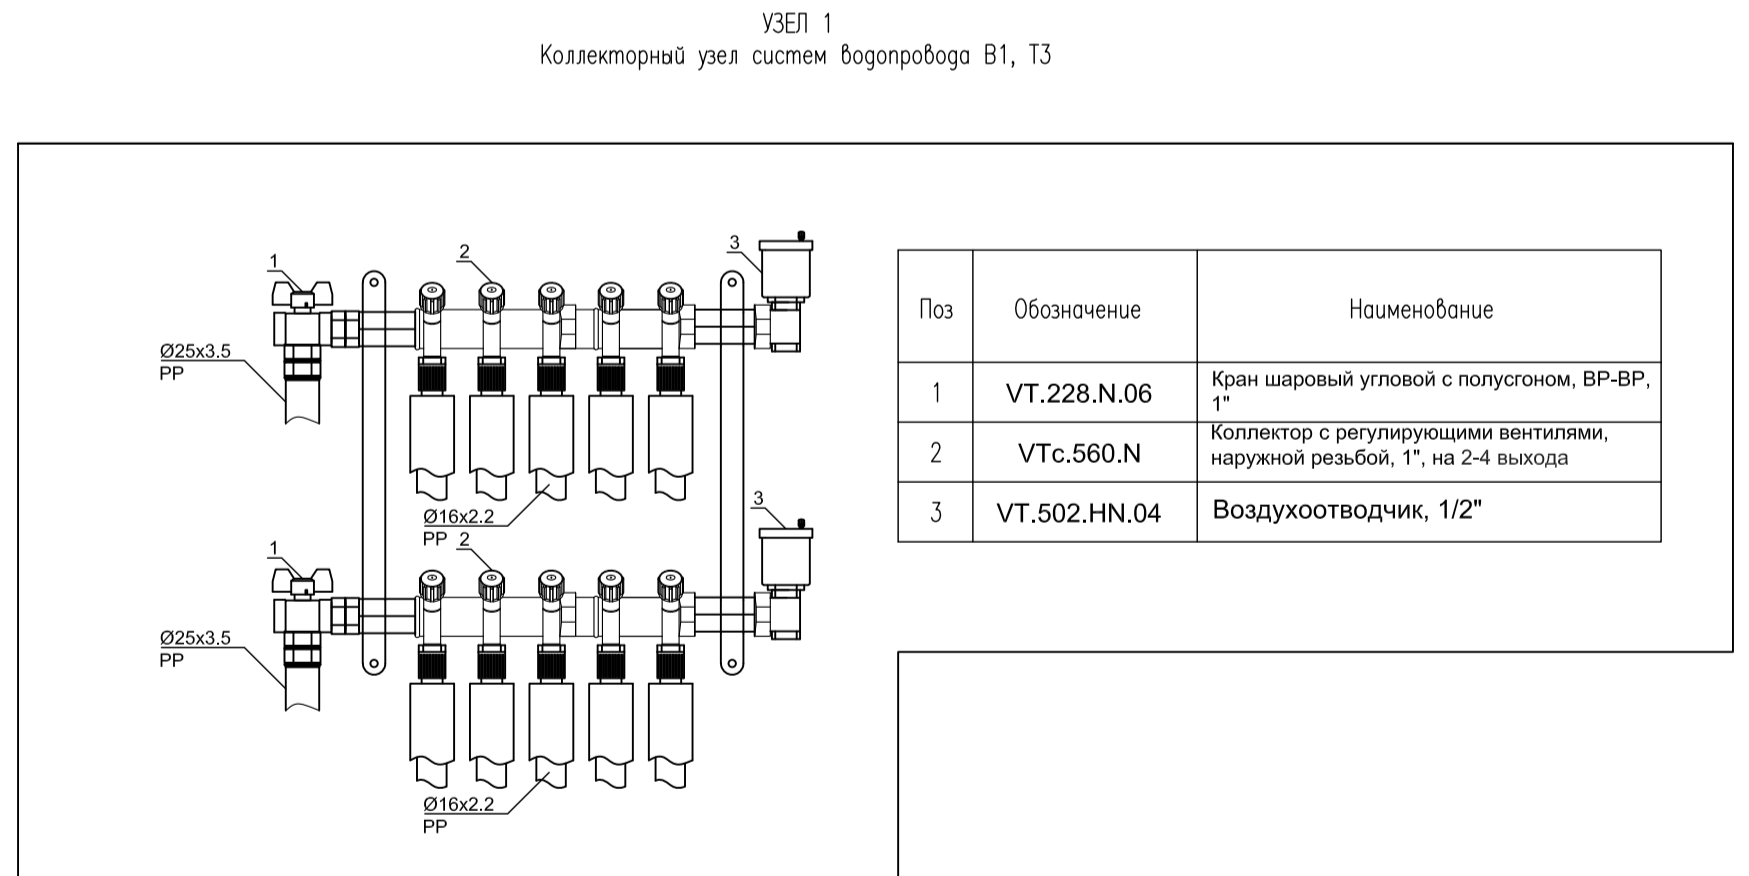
УЗЕЛ 1
Коллекторный узел систем водопровода В1, Т3

1
2
3
Ø25x3.5
PP
Ø16x2.2
PP
2
1
3
Ø25x3.5
PP
Ø16x2.2
PP

| Поз | Обозначение | Наименование |
|---|---|---|
| 1 | VT.228.N.06 | Кран шаровый угловой с полусгоном, ВР-ВР, 1" |
| 2 | VTc.560.N | Коллектор с регулирующими вентилями, наружной резьбой, 1", на 2-4 выхода |
| 3 | VT.502.HN.04 | Воздухоотводчик, 1/2" |